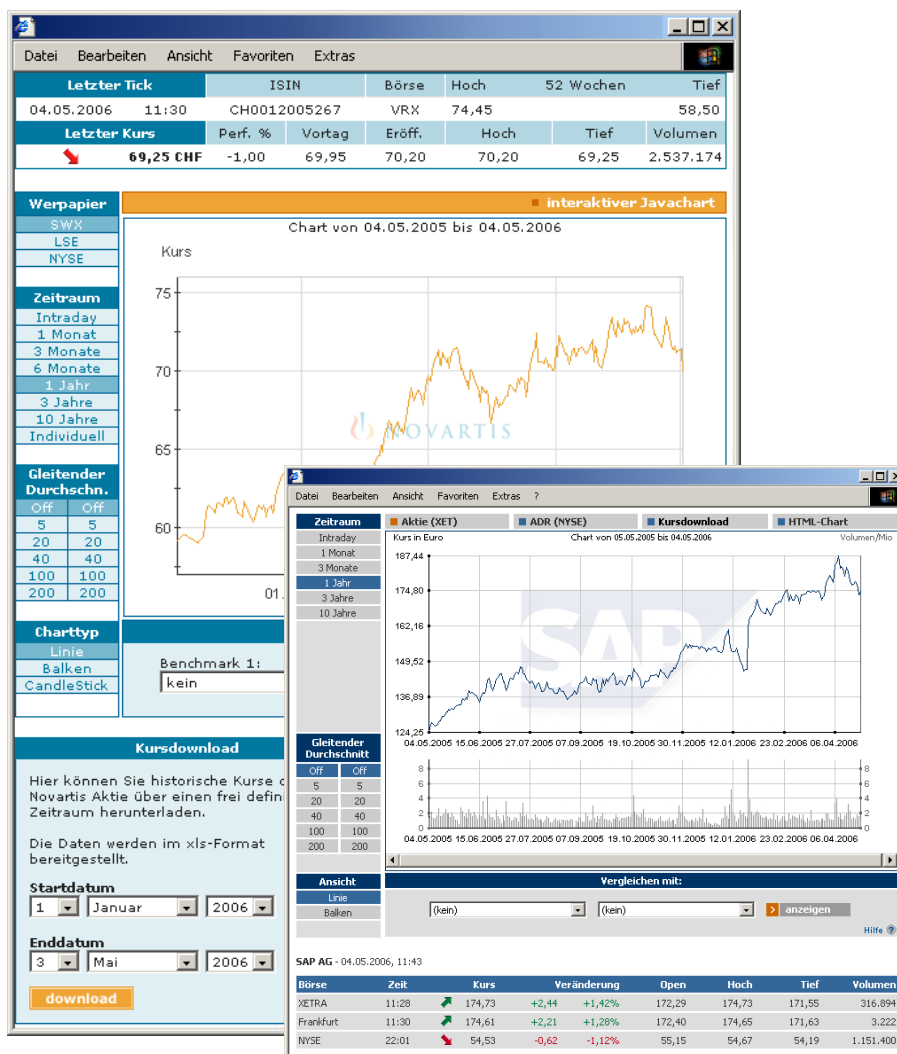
Datei Bearbeiten Ansicht Favoriten Extras

| Letzter Tick | | ISIN | Börse | Hoch | 52 Wochen | Tief |
|---|---|---|---|---|---|---|
| 04.05.2006 | 11:30 | CH0012005267 | VRX | 74,45 | | 58,50 |

| Letzter Kurs | Perf. % | Vortag | Eröff. | Hoch | Tief | Volumen |
|---|---|---|---|---|---|---|
| 69,25 CHF | -1,00 | 69,95 | 70,20 | 70,20 | 69,25 | 2.537.174 |

Werpapier
SWX
LSE
NYSE

interaktiver Javachart

Chart von 04.05.2005 bis 04.05.2006

Kurs

75
70
65
60

01.

NOVARTIS

Zeitraum
Intraday
1 Monat
3 Monate
6 Monate
1 Jahr
3 Jahre
10 Jahre
Individuell

Gleitender Durchschn.

| Off | Off |
|---|---|
| 5 | 5 |
| 20 | 20 |
| 40 | 40 |
| 100 | 100 |
| 200 | 200 |

Charttyp
Linie
Balken
CandleStick

Benchmark 1:
kein

Kursdownload

Hier können Sie historische Kurse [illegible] Novartis Aktie über einen frei defini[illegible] Zeitraum herunterladen.

Die Daten werden im xls-Format bereitgestellt.

Startdatum
1 Januar 2006

Enddatum
3 Mai 2006

download

Datei Bearbeiten Ansicht Favoriten Extras ?

Zeitraum
Intraday
1 Monat
3 Monate
1 Jahr
3 Jahre
10 Jahre

Aktie (XET) ADR (NYSE) Kursdownload HTML-Chart

Kurs in Euro Chart von 05.05.2005 bis 04.05.2006 Volumen/Mio

187,44
174,80
162,16
149,52
136,88
124,25

SAP

04.05.2005 15.06.2005 27.07.2005 07.09.2005 19.10.2005 30.11.2005 12.01.2006 23.02.2006 06.04.2006

8 6 4 2 0

04.05.2005 15.06.2005 27.07.2005 07.09.2005 19.10.2005 30.11.2005 12.01.2006 23.02.2006 06.04.2006

Gleitender Durchschnitt

| Off | Off |
|---|---|
| 5 | 5 |
| 20 | 20 |
| 40 | 40 |
| 100 | 100 |
| 200 | 200 |

Ansicht
Linie
Balken

Vergleichen mit:
(kein) (kein) anzeigen

Hilfe ?

SAP AG - 04.05.2006, 11:43

| Börse | Zeit | Kurs | Veränderung | | Open | Hoch | Tief | Volumen |
|---|---|---|---|---|---|---|---|---|
| XETRA | 11:28 | 174,73 | +2,44 | +1,42% | 172,29 | 174,73 | 171,55 | 316.894 |
| Frankfurt | 11:30 | 174,61 | +2,21 | +1,28% | 172,40 | 174,65 | 171,63 | 3.222 |
| NYSE | 22:01 | 54,53 | -0,62 | -1,12% | 55,15 | 54,67 | 54,19 | 1.151.400 |